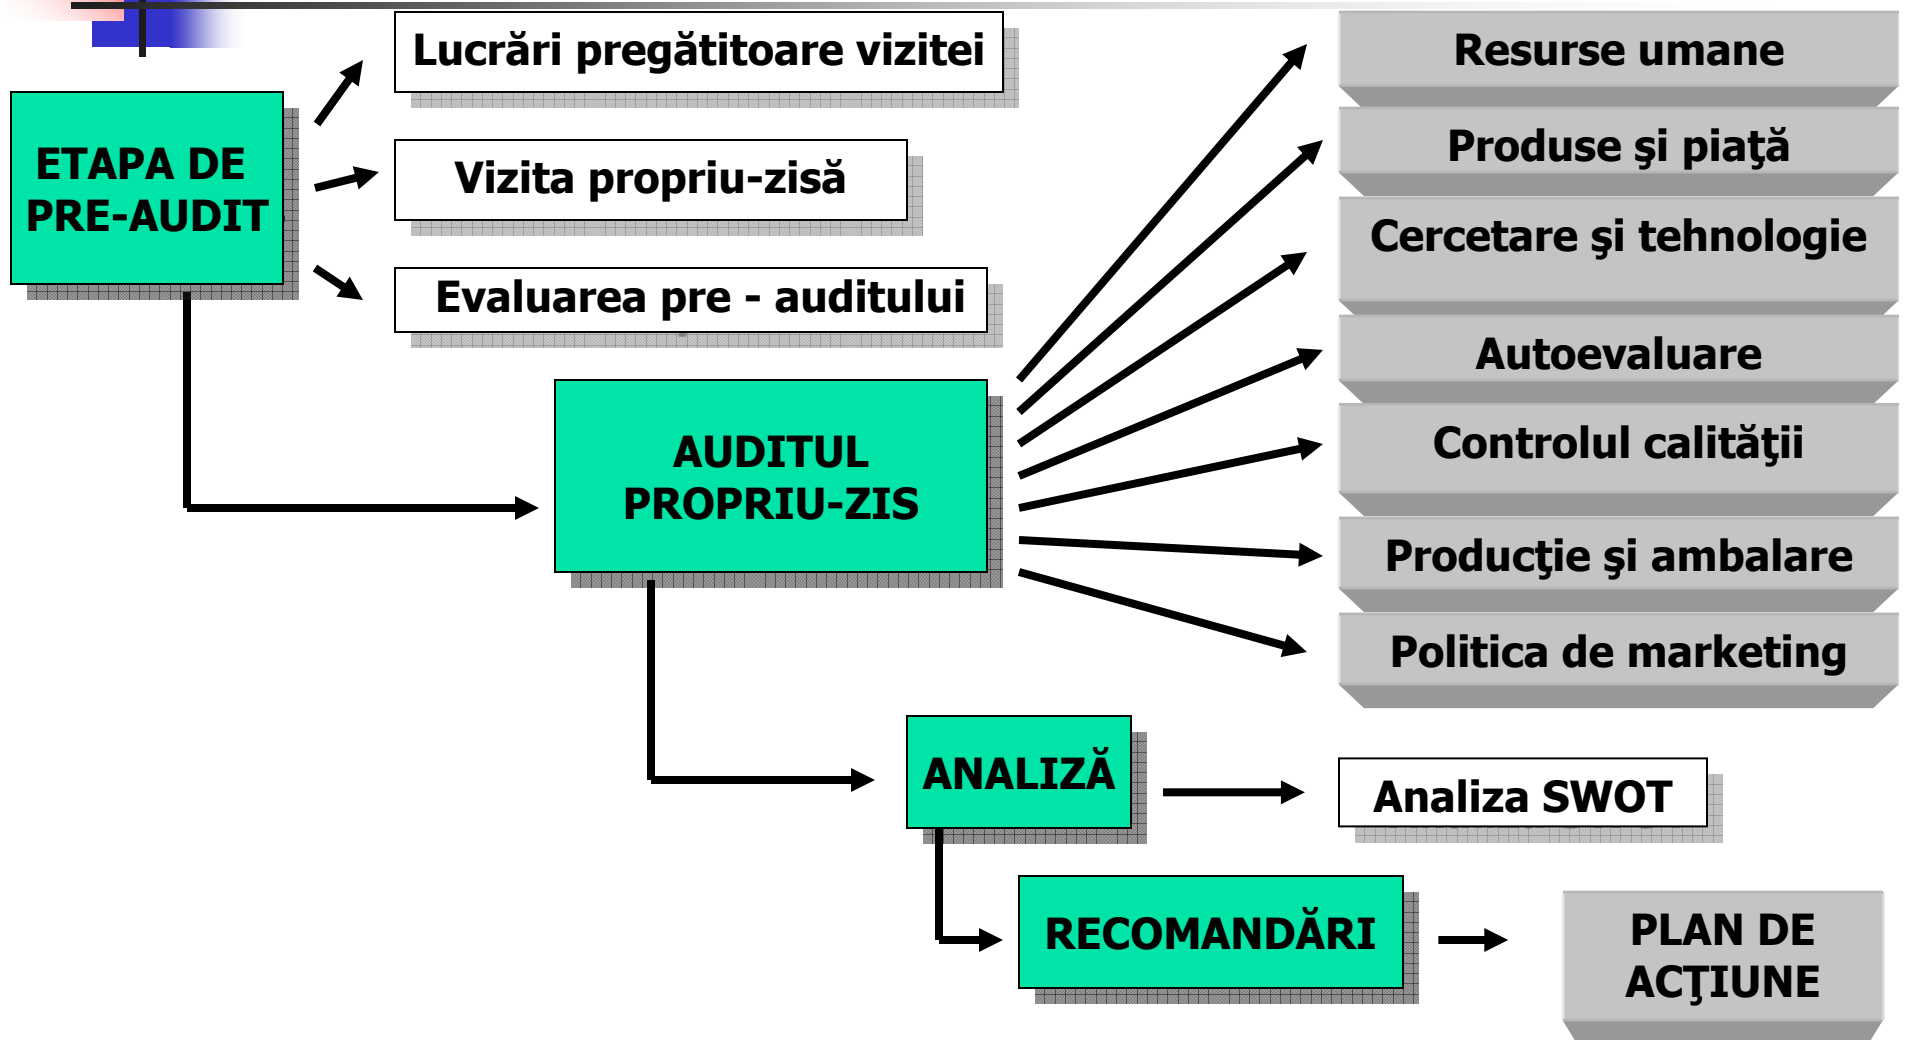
ETAPA DE PRE-AUDIT

Lucrări pregătitoare vizitei

Vizita propriu-zisă

Evaluarea pre - auditului

AUDITUL PROPRIU-ZIS

Resurse umane

Produse şi piaţă

Cercetare şi tehnologie

Autoevaluare

Controlul calităţii

Producţie şi ambalare

Politica de marketing

ANALIZĂ

Analiza SWOT

RECOMANDĂRI

PLAN DE ACŢIUNE